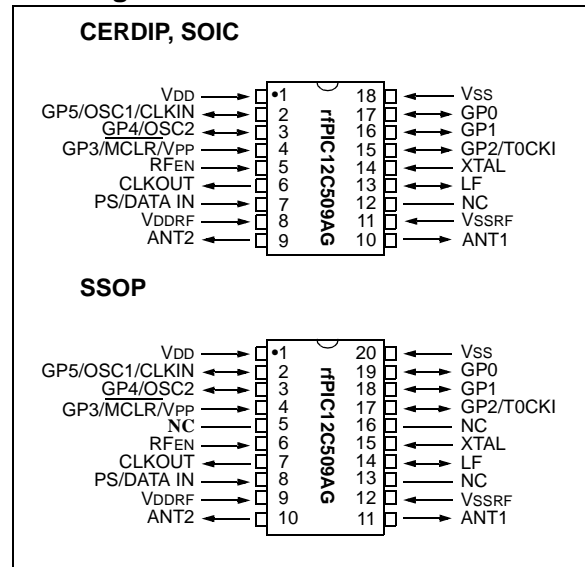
CERDIP, SOIC

VDD
GP5/OSC1/CLKIN
GP4/OSC2
GP3/MCLR/VPP
RFEN
CLKOUT
PS/DATA IN
VDDRF
ANT2

•1
2
3
4
5
6
7
8
9

rfPIC12C509AG

18
17
16
15
14
13
12
11
10

VSS
GP0
GP1
GP2/T0CKI
XTAL
LF
NC
VSSRF
ANT1

SSOP

VDD
GP5/OSC1/CLKIN
GP4/OSC2
GP3/MCLR/VPP
NC
RFEN
CLKOUT
PS/DATA IN
VDDRF
ANT2

•1
2
3
4
5
6
7
8
9
10

rfPIC12C509AG

20
19
18
17
16
15
14
13
12
11

VSS
GP0
GP1
GP2/T0CKI
NC
XTAL
LF
NC
VSSRF
ANT1